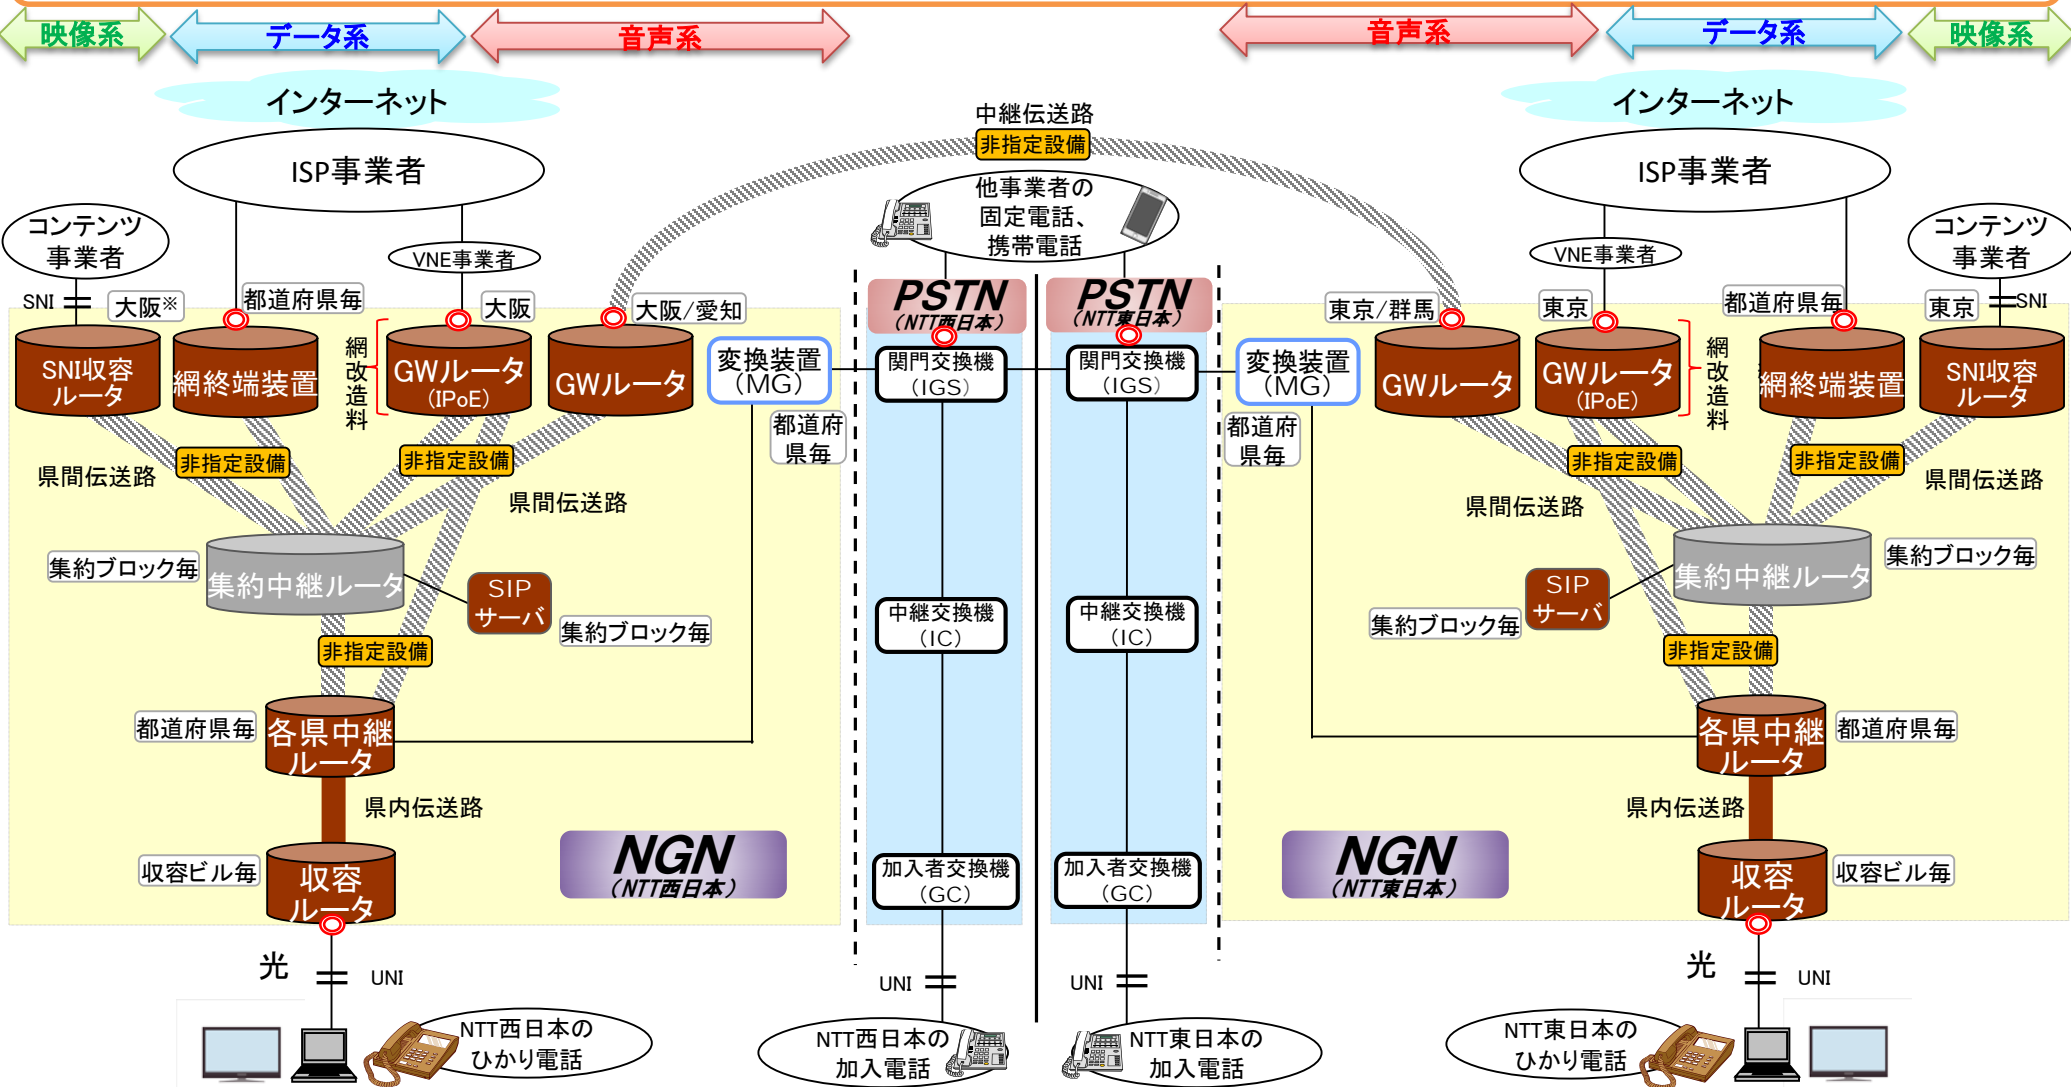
映像系
データ系
音声系
音声系
データ系
映像系

インターネット
インターネット

中継伝送路
非指定設備

ISP事業者
ISP事業者

他事業者の
固定電話、
携帯電話

コンテンツ
事業者

VNE事業者

VNE事業者

コンテンツ
事業者

SNI
大阪※
都道府県毎
大阪
大阪/愛知
東京/群馬
東京
都道府県毎
東京
SNI

PSTN
(NTT西日本)
PSTN
(NTT東日本)

SNI収容
ルータ
網終端装置
網改造料
GWルータ
(IPoE)
GWルータ
変換装置
(MG)
関門交換機
(IGS)
関門交換機
(IGS)
変換装置
(MG)
GWルータ
GWルータ
(IPoE)
網改造料
網終端装置
SNI収容
ルータ

都道府県毎
都道府県毎

非指定設備
非指定設備
非指定設備
非指定設備

県間伝送路
県間伝送路
県間伝送路
県間伝送路

集約ブロック毎
集約中継ルータ
SIP
サーバ
集約ブロック毎

中継交換機
(IC)
中継交換機
(IC)

集約ブロック毎
集約中継ルータ
SIP
サーバ
集約ブロック毎

非指定設備
非指定設備

都道府県毎
各県中継
ルータ
各県中継
ルータ
都道府県毎

県内伝送路
県内伝送路

収容ビル毎
収容
ルータ
NGN
(NTT西日本)
加入者交換機
(GC)
加入者交換機
(GC)
NGN
(NTT東日本)
収容
ルータ
収容ビル毎

光
UNI
UNI
UNI
光
UNI

NTT西日本の
ひかり電話
NTT西日本の
加入電話
NTT東日本の
加入電話
NTT東日本の
ひかり電話